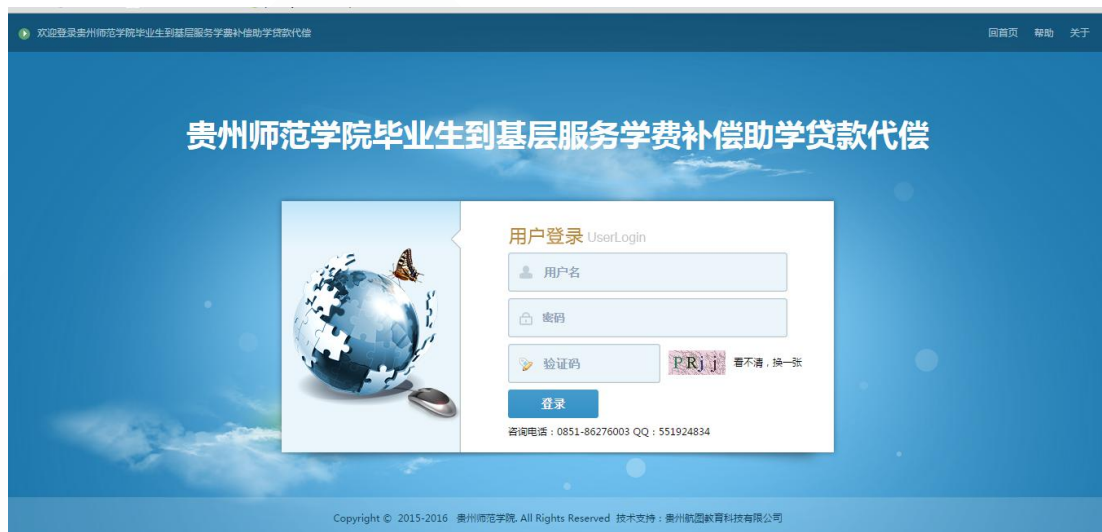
欢迎登录贵州师范学院毕业生到基层服务学费补偿助学贷款代偿

回首页 帮助 关于

贵州师范学院毕业生到基层服务学费补偿助学贷款代偿

用户登录 UserLogin

用户名

密码

验证码

PRjj

看不清，换一张

登录

咨询电话：0851-86276003 QQ：551924834

Copyright © 2015-2016 贵州师范学院. All Rights Reserved 技术支持：贵州航图教育科技有限公司